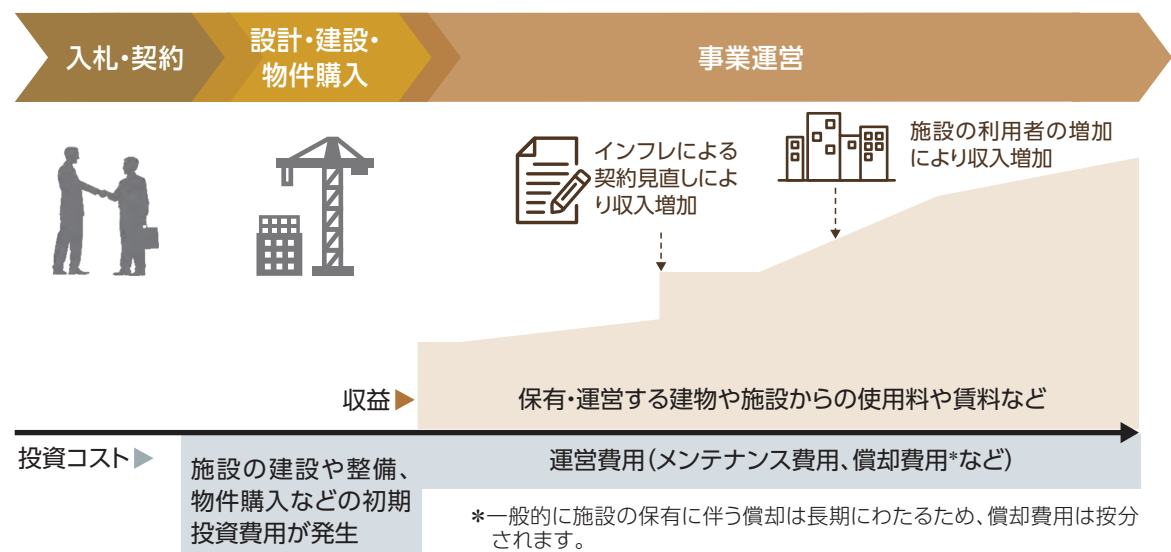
入札・契約

設計・建設・物件購入

事業運営

インフレによる契約見直しにより収入増加

施設の利用者の増加により収入増加

収益▶

保有・運営する建物や施設からの使用料や賃料など

投資コスト▶

施設の建設や整備、物件購入などの初期投資費用が発生

運営費用(メンテナンス費用、償却費用*など)

*一般的に施設の保有に伴う償却は長期にわたるため、償却費用は按分されます。